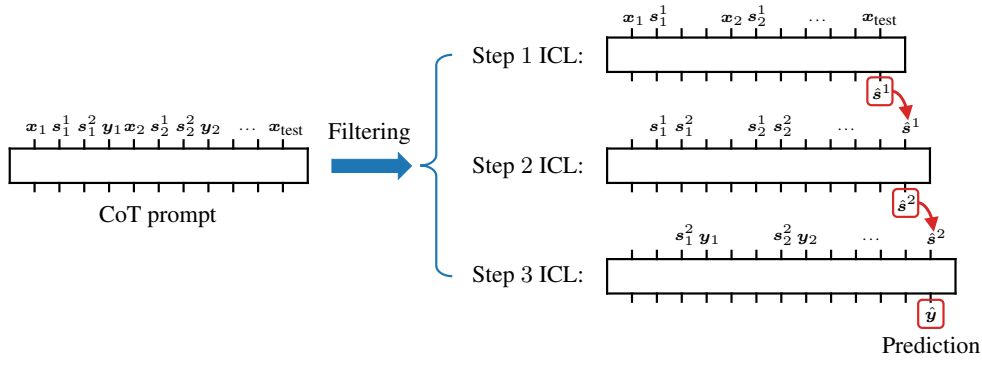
$\boldsymbol{x}_1$ $\boldsymbol{s}_1^1$ $\boldsymbol{s}_1^2$ $\boldsymbol{y}_1$ $\boldsymbol{x}_2$ $\boldsymbol{s}_2^1$ $\boldsymbol{s}_2^2$ $\boldsymbol{y}_2$ $\cdots$ $\boldsymbol{x}_{\text{test}}$

CoT prompt

Filtering

Step 1 ICL:

$\boldsymbol{x}_1$ $\boldsymbol{s}_1^1$ $\boldsymbol{x}_2$ $\boldsymbol{s}_2^1$ $\cdots$ $\boldsymbol{x}_{\text{test}}$

$\hat{\boldsymbol{s}}^1$

Step 2 ICL:

$\boldsymbol{s}_1^1$ $\boldsymbol{s}_1^2$ $\boldsymbol{s}_2^1$ $\boldsymbol{s}_2^2$ $\cdots$ $\hat{\boldsymbol{s}}^1$

$\hat{\boldsymbol{s}}^2$

Step 3 ICL:

$\boldsymbol{s}_1^2$ $\boldsymbol{y}_1$ $\boldsymbol{s}_2^2$ $\boldsymbol{y}_2$ $\cdots$ $\hat{\boldsymbol{s}}^2$

$\hat{\boldsymbol{y}}$

Prediction